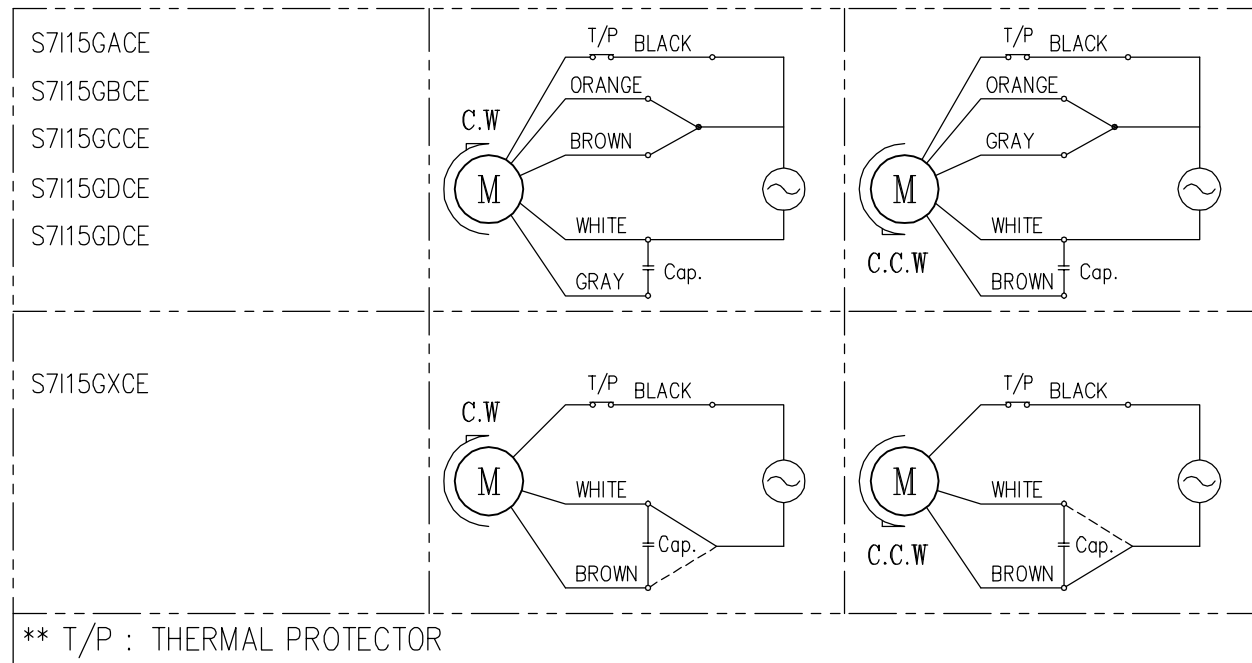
S7I15GACE
S7I15GBCE
S7I15GCCE
S7I15GDCE
S7I15GDCE

T/P BLACK
ORANGE
C.W
BROWN
M
WHITE
GRAY
Cap.

T/P BLACK
ORANGE
GRAY
M
WHITE
C.C.W
BROWN
Cap.

S7I15GXCE

T/P BLACK
C.W
M
WHITE
Cap.
BROWN

T/P BLACK
M
WHITE
Cap.
C.C.W
BROWN

** T/P : THERMAL PROTECTOR